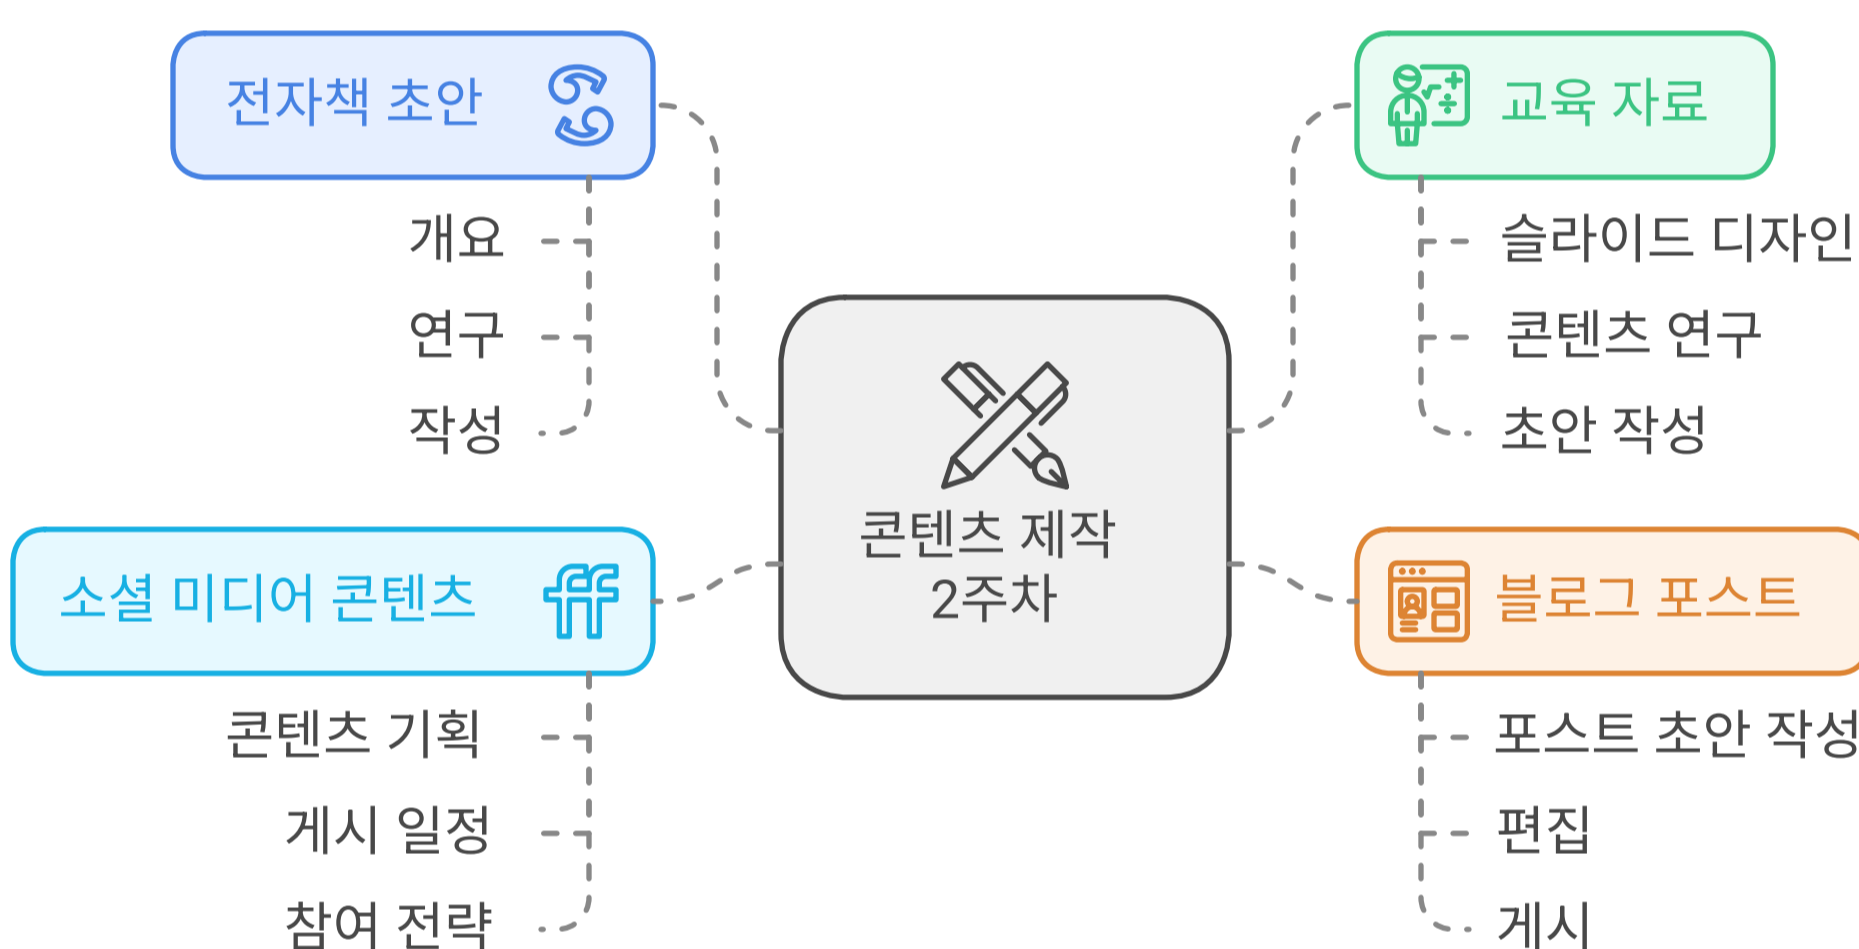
전자책 초안

개요

연구

작성

교육 자료

슬라이드 디자인

콘텐츠 연구

초안 작성

콘텐츠 제작
2주차

소셜 미디어 콘텐츠

콘텐츠 기획

게시 일정

참여 전략

블로그 포스트

포스트 초안 작성

편집

게시